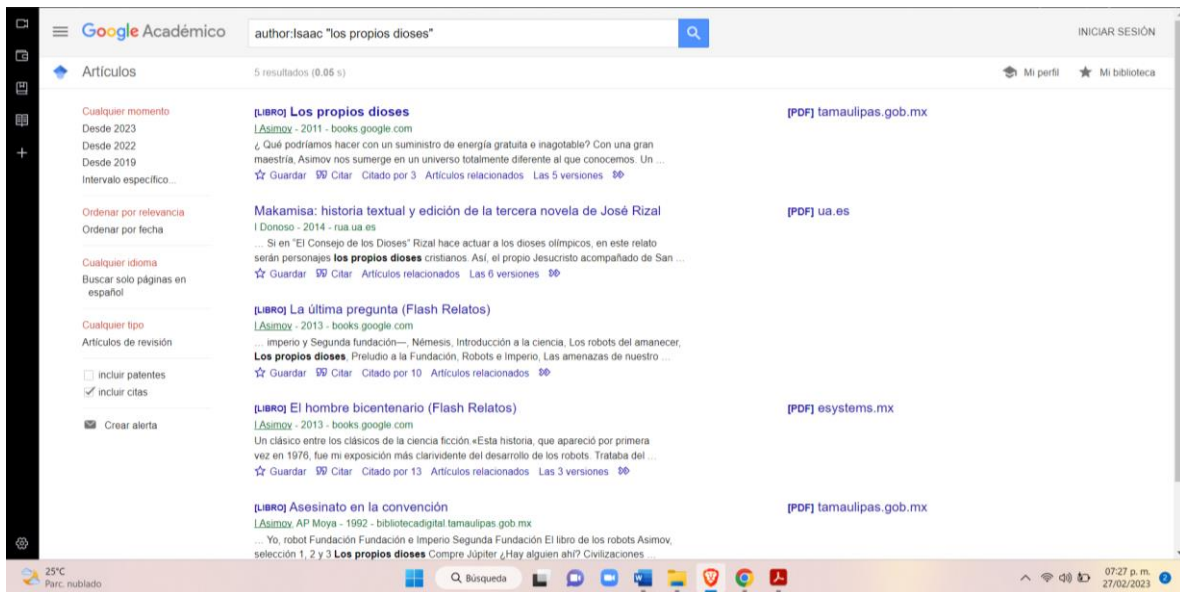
Google Académico

author:Isaac "los propios dioses"

INICIAR SESIÓN

Artículos

5 resultados (0.05 s)

Mi perfil

Mi biblioteca

Cualquier momento
Desde 2023
Desde 2022
Desde 2019
Intervalo específico...

Ordenar por relevancia
Ordenar por fecha

Cualquier idioma
Buscar solo páginas en español

Cualquier tipo
Artículos de revisión

incluir patentes
incluir citas

Crear alerta

[LIBRO] Los propios dioses
I Asimov - 2011 - books.google.com
¿ Qué podríamos hacer con un suministro de energía gratuita e inagotable? Con una gran maestría, Asimov nos sumerge en un universo totalmente diferente al que conocemos. Un ...
Guardar Citar Citado por 3 Artículos relacionados Las 5 versiones

[PDF] tamaulipas.gob.mx

Makamisa: historia textual y edición de la tercera novela de José Rizal
I Donoso - 2014 - rua.ua.es
... Si en "El Consejo de los Dioses" Rizal hace actuar a los dioses olímpicos, en este relato serán personajes los propios dioses cristianos. Así, el propio Jesucristo acompañado de San ...
Guardar Citar Artículos relacionados Las 6 versiones

[PDF] ua.es

[LIBRO] La última pregunta (Flash Relatos)
I Asimov - 2013 - books.google.com
... imperio y Segunda fundación—, Némesis, Introducción a la ciencia, Los robots del amanecer, Los propios dioses, Preludio a la Fundación, Robots e Imperio, Las amenazas de nuestro ...
Guardar Citar Citado por 10 Artículos relacionados

[LIBRO] El hombre bicentenario (Flash Relatos)
I Asimov - 2013 - books.google.com
Un clásico entre los clásicos de la ciencia ficción.«Esta historia, que apareció por primera vez en 1976, fue mi exposición más clarividente del desarrollo de los robots. Trataba del ...
Guardar Citar Citado por 13 Artículos relacionados Las 3 versiones

[PDF] esystems.mx

[LIBRO] Asesinato en la convención
I Asimov, AP Moya - 1992 - bibliotecadigital.tamaulipas.gob.mx
... Yo, robot Fundación Fundación e Imperio Segunda Fundación El libro de los robots Asimov, selección 1, 2 y 3 Los propios dioses Compre Júpiter ¿Hay alguien ahí? Civilizaciones ...

[PDF] tamaulipas.gob.mx

25°C
Parc. nublado

Búsqueda

07:27 p. m.
27/02/2023
2